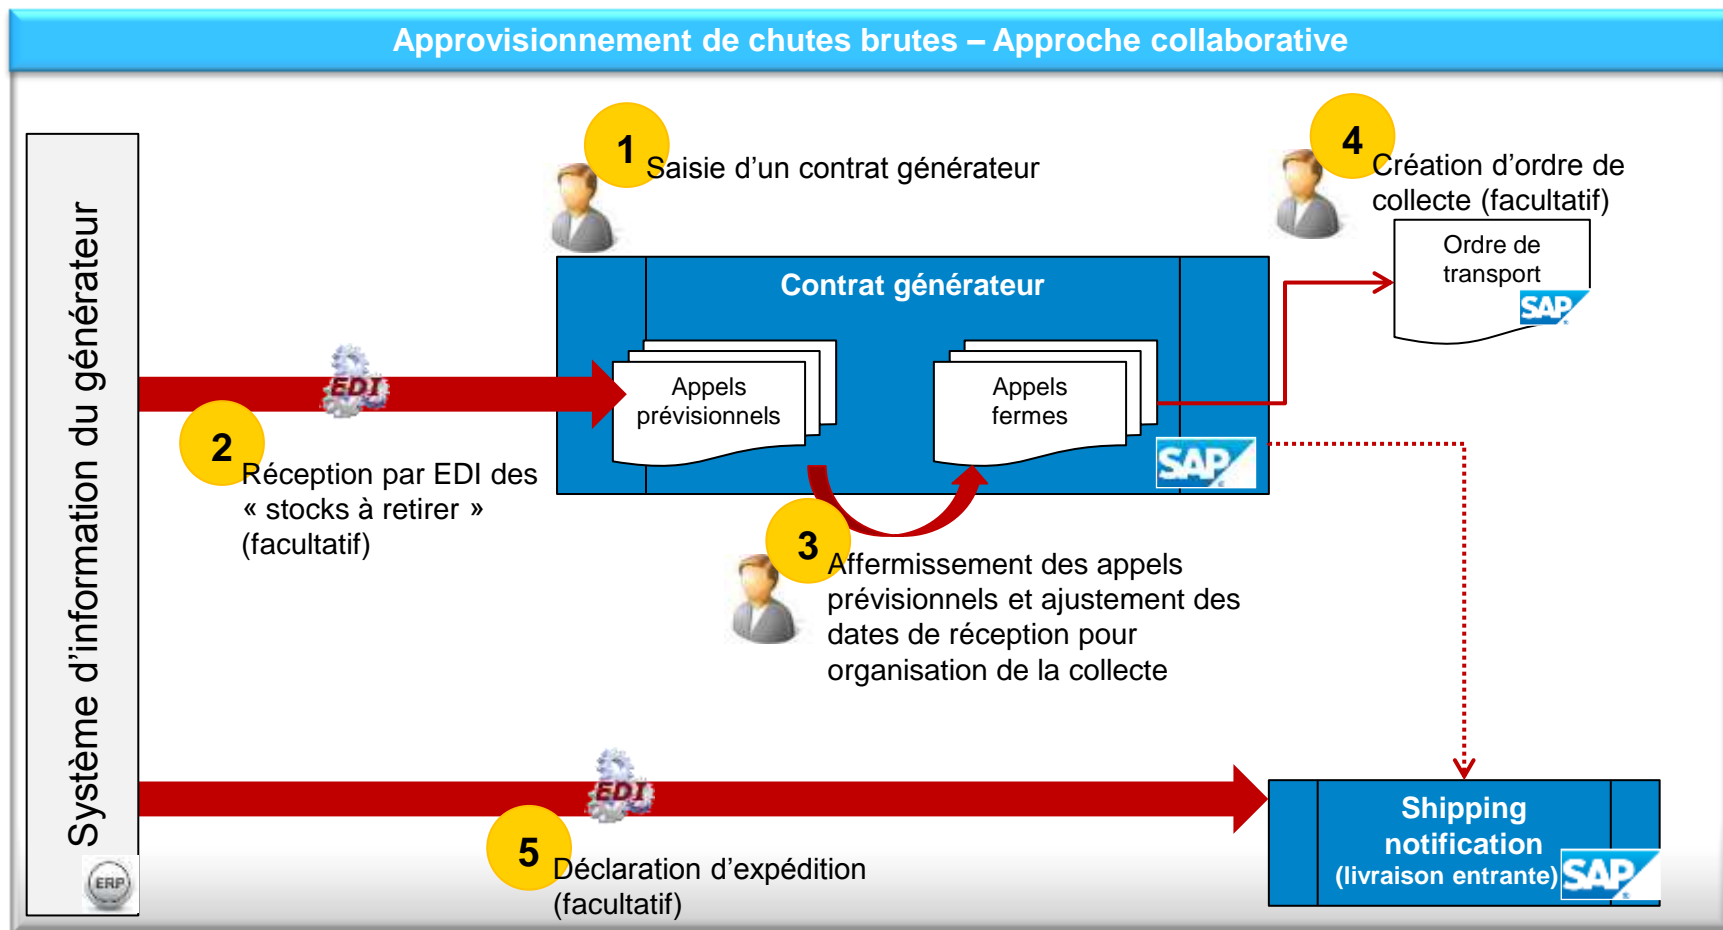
Approvisionnement de chutes brutes – Approche collaborative

Système d'information du générateur

ERP

1 Saisie d'un contrat générateur

Contrat générateur

Appels prévisionnels

Appels fermes

SAP

EDI

2 Réception par EDI des « stocks à retirer » (facultatif)

3 Affermissement des appels prévisionnels et ajustement des dates de réception pour organisation de la collecte

4 Création d'ordre de collecte (facultatif)

Ordre de transport

SAP

EDI

5 Déclaration d'expédition (facultatif)

Shipping notification (livraison entrante)

SAP